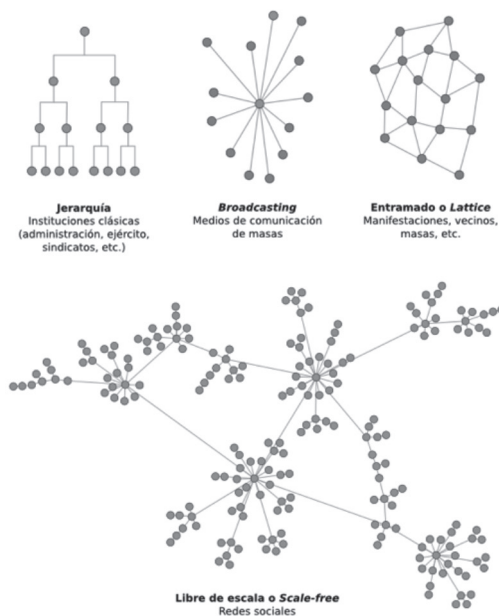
**Jerarquía**
Instituciones clásicas (administración, ejército, sindicatos, etc.)

***Broadcasting***
Medios de comunicación de masas

**Entramado o *Lattice***
Manifestaciones, vecinos, masas, etc.

**Libre de escala o *Scale-free***
Redes sociales